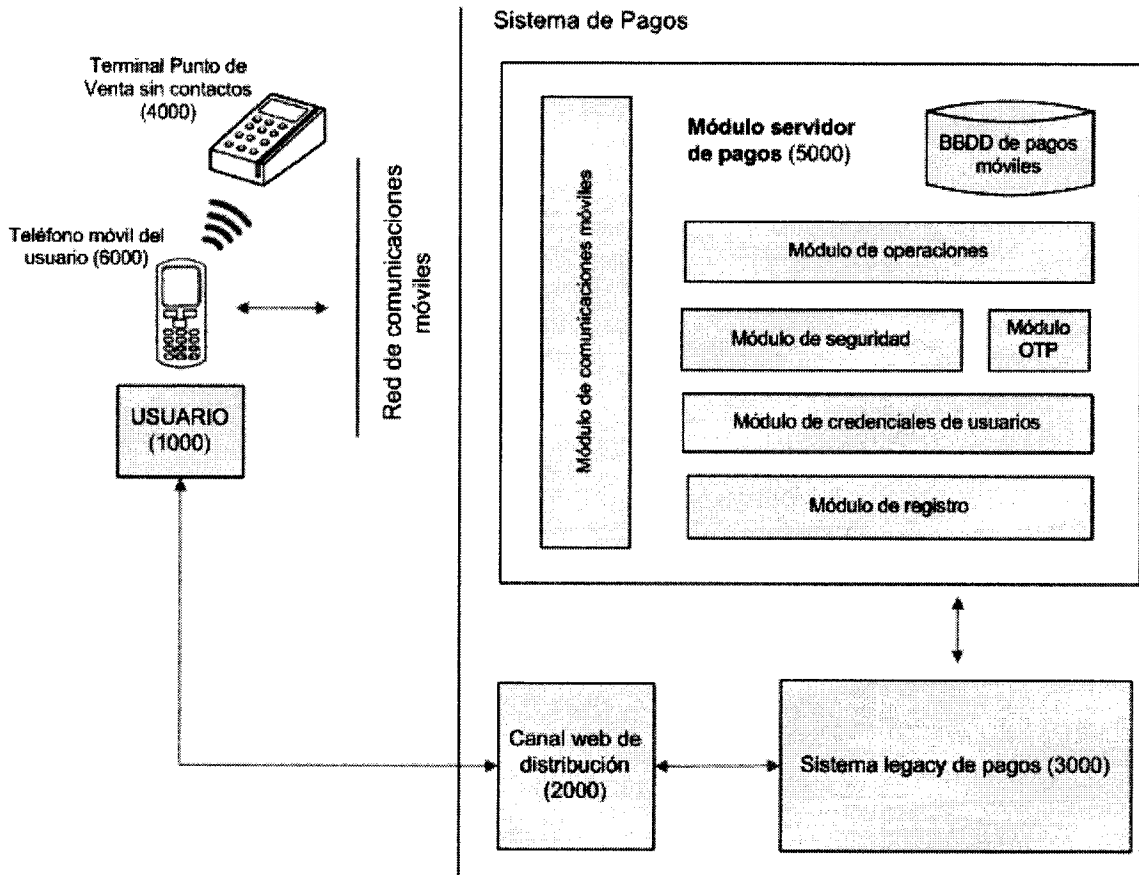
Sistema de Pagos

Terminal Punto de Venta sin contactos (4000)

Teléfono móvil del usuario (6000)

USUARIO (1000)

Red de comunicaciones móviles

Módulo de comunicaciones móviles

Módulo servidor de pagos (5000)

BBDD de pagos móviles

Módulo de operaciones

Módulo de seguridad

Módulo OTP

Módulo de credenciales de usuarios

Módulo de registro

Canal web de distribución (2000)

Sistema legacy de pagos (3000)